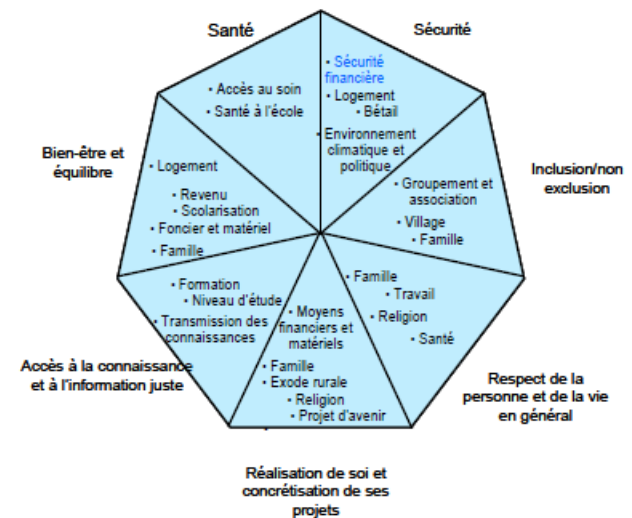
Santé

• Accès au soin
• Santé à l'école

Sécurité

• Sécurité financière
• Logement
• Bétail
• Environnement climatique et politique

Inclusion/non exclusion

• Groupement et association
• Village
• Famille

Respect de la personne et de la vie en général

• Famille
• Travail
• Religion
• Santé

Réalisation de soi et concrétisation de ses projets

• Moyens financiers et matériels
• Famille
• Exode rurale
• Religion
• Projet d'avenir

Accès à la connaissance et à l'information juste

• Formation
• Niveau d'étude
• Transmission des connaissances

Bien-être et équilibre

• Logement
• Revenu
• Scolarisation
• Foncier et matériel
• Famille